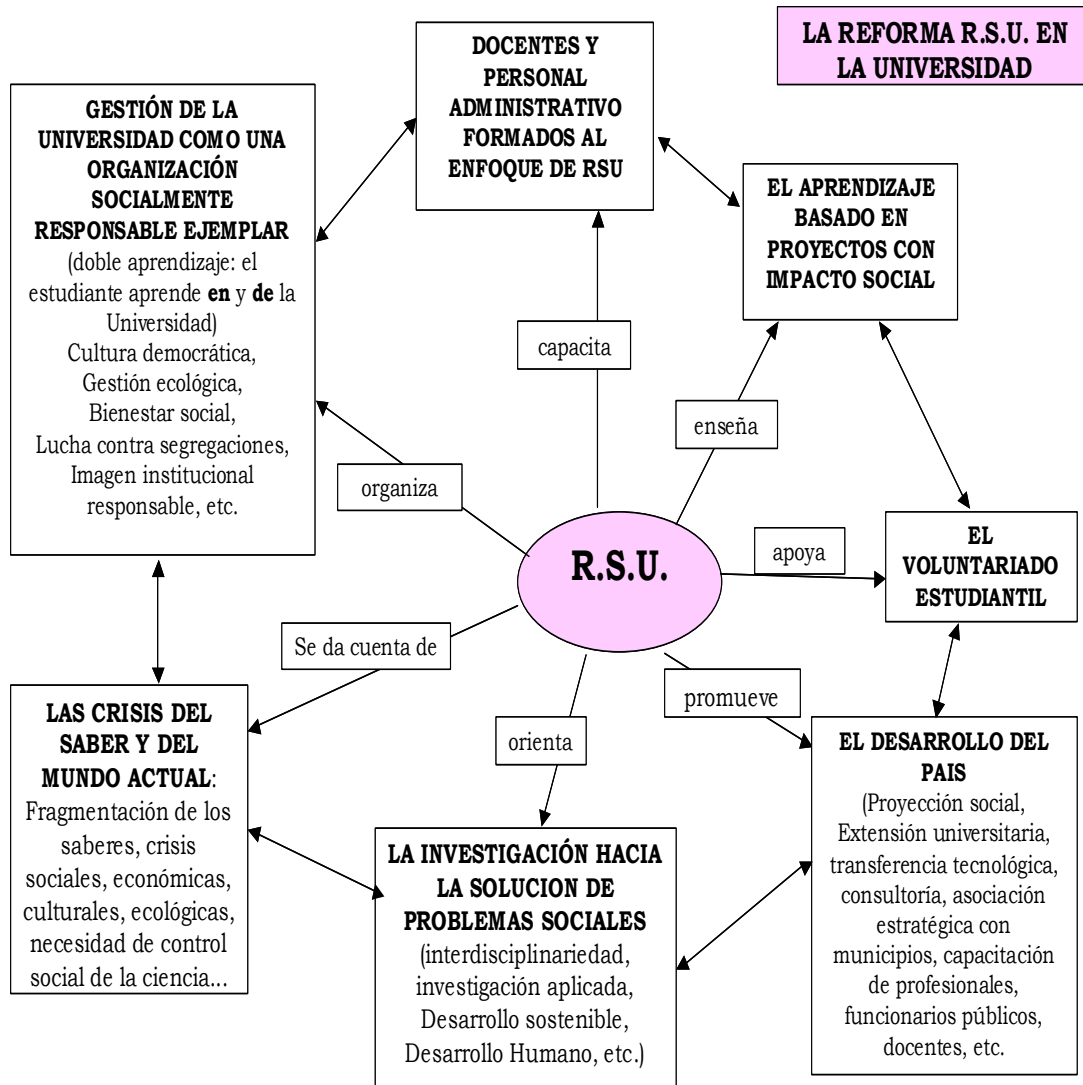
LA REFORMA R.S.U. EN LA UNIVERSIDAD

DOCENTES Y PERSONAL ADMINISTRATIVO FORMADOS AL ENFOQUE DE RSU

GESTIÓN DE LA UNIVERSIDAD COMO UNA ORGANIZACIÓN SOCIALMENTE RESPONSABLE EJEMPLAR (doble aprendizaje: el estudiante aprende **en** y **de** la Universidad) Cultura democrática, Gestión ecológica, Bienestar social, Lucha contra segregaciones, Imagen institucional responsable, etc.

EL APRENDIZAJE BASADO EN PROYECTOS CON IMPACTO SOCIAL

capacita

enseña

organiza

R.S.U.

apoya

EL VOLUNTARIADO ESTUDIANTIL

Se da cuenta de

promueve

orienta

LAS CRISIS DEL SABER Y DEL MUNDO ACTUAL: Fragmentación de los saberes, crisis sociales, económicas, culturales, ecológicas, necesidad de control social de la ciencia...

EL DESARROLLO DEL PAIS (Proyección social, Extensión universitaria, transferencia tecnológica, consultoría, asociación estratégica con municipios, capacitación de profesionales, funcionarios públicos, docentes, etc.

LA INVESTIGACIÓN HACIA LA SOLUCION DE PROBLEMAS SOCIALES (interdisciplinariedad, investigación aplicada, Desarrollo sostenible, Desarrollo Humano, etc.)